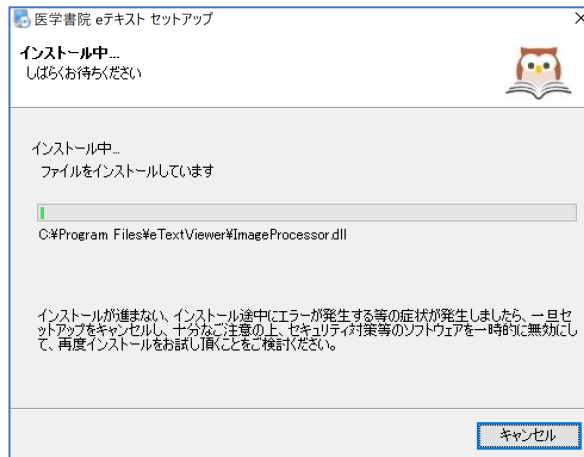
医学書院 eテキスト セットアップ

インストール中...
しばらくお待ちください

インストール中...
ファイルをインストールしています

C:¥Program Files¥eTextViewer¥ImageProcessor.dll

インストールが進まない、インストール途中にエラーが発生する等の症状が発生しましたら、一旦セットアップをキャンセルし、十分なご注意の上、セキュリティ対策等のソフトウェアを一時的に無効にして、再度インストールをお試し頂くことをご検討ください。

キャンセル